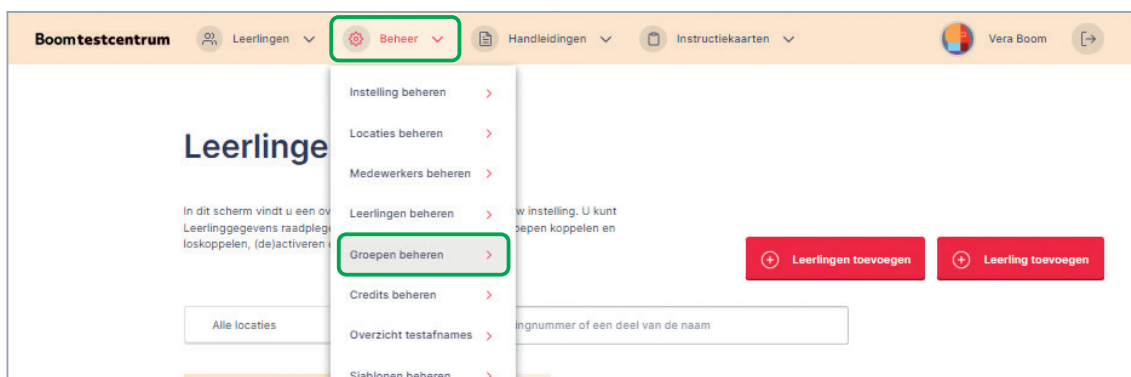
Boomtestcentrum Leerlingen Beheer Handleidingen Instructiekaarten Vera Boom

Instelling beheren
Locaties beheren
Medewerkers beheren
Leerlingen beheren
Groepen beheren
Credits beheren
Overzicht testafnames
Sjablonen beheren

Leerlinge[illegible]

In dit scherm vindt u een ov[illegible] w instelling. U kunt Leerlinggegevens raadpleg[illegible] oepen koppelen en loskoppelen, (de)activeren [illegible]

Leerlingen toevoegen
Leerling toevoegen

Alle locaties
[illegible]ingnummer of een deel van de naam